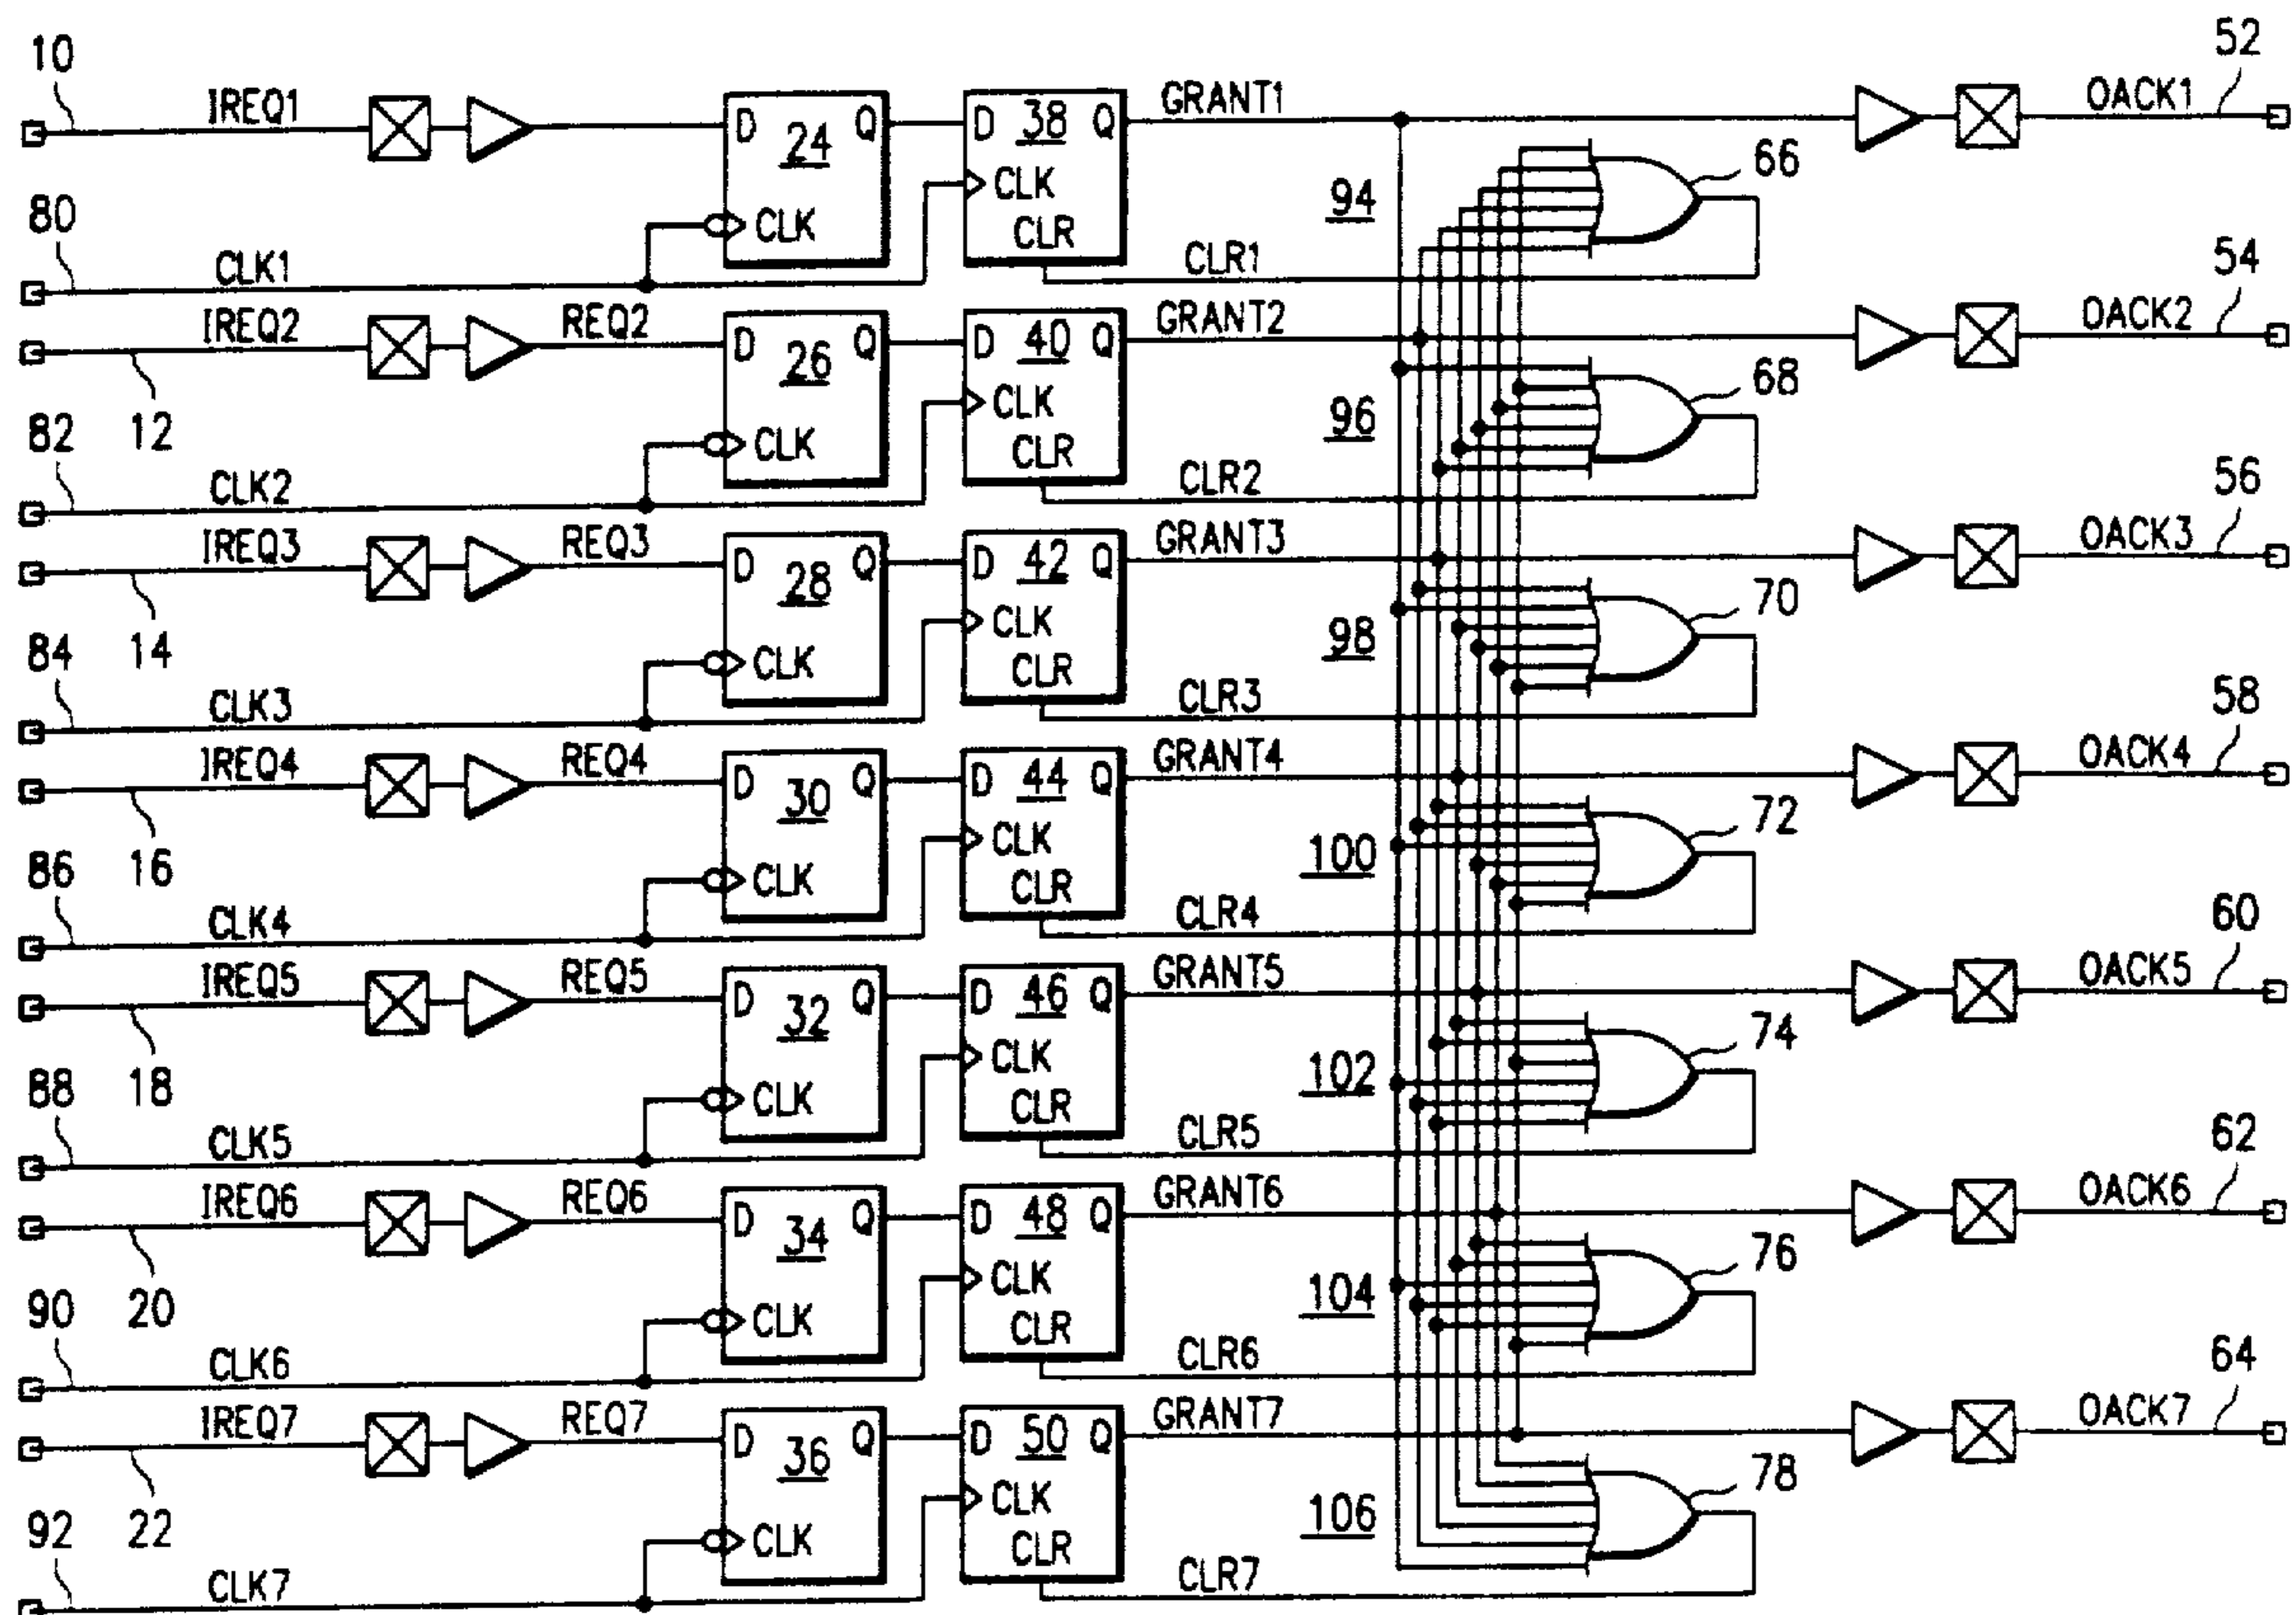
10
IREQ1
D 24 Q
CLK
D 38 Q
CLK
CLR
GRANT1
52
OACK1
66
94
80
CLK1
CLR1
54
IREQ2
REQ2
D 26 Q
CLK
D 40 Q
CLK
CLR
GRANT2
OACK2
12
68
96
82
CLK2
CLR2
56
IREQ3
REQ3
D 28 Q
CLK
D 42 Q
CLK
CLR
GRANT3
OACK3
14
70
98
84
CLK3
CLR3
58
IREQ4
REQ4
D 30 Q
CLK
D 44 Q
CLK
CLR
GRANT4
OACK4
16
72
100
86
CLK4
CLR4
60
IREQ5
REQ5
D 32 Q
CLK
D 46 Q
CLK
CLR
GRANT5
OACK5
18
74
102
88
CLK5
CLR5
62
IREQ6
REQ6
D 34 Q
CLK
D 48 Q
CLK
CLR
GRANT6
OACK6
20
76
104
90
CLK6
CLR6
64
IREQ7
REQ7
D 36 Q
CLK
D 50 Q
CLK
CLR
GRANT7
OACK7
22
78
106
92
CLK7
CLR7